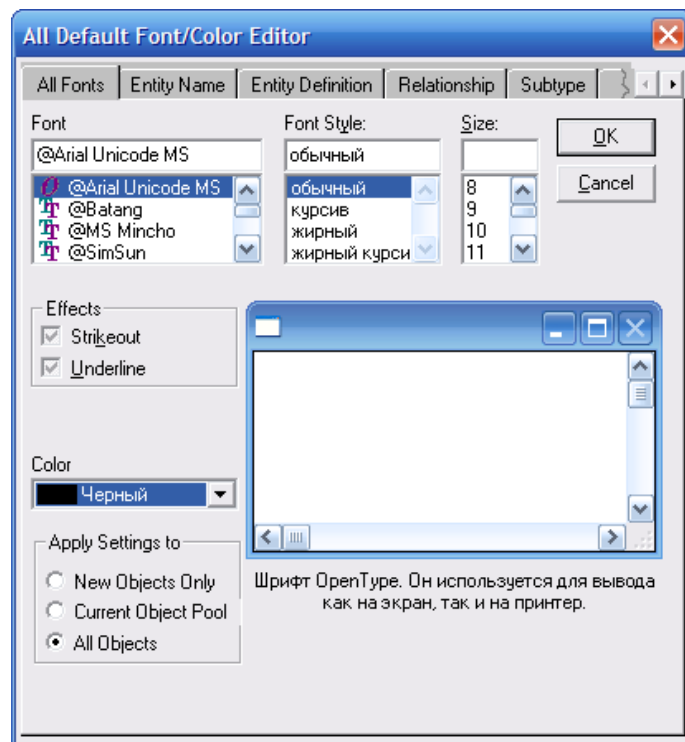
All Default Font/Color Editor

All Fonts | Entity Name | Entity Definition | Relationship | Subtype

Font
@Arial Unicode MS
@Arial Unicode MS
@Batang
@MS Mincho
@SimSun

Font Style:
обычный
обычный
курсив
жирный
жирный курси

Size:
8
9
10
11

OK
Cancel

Effects
Strikeout
Underline

Color
Черный

Apply Settings to
New Objects Only
Current Object Pool
All Objects

Шрифт OpenType. Он используется для вывода как на экран, так и на принтер.